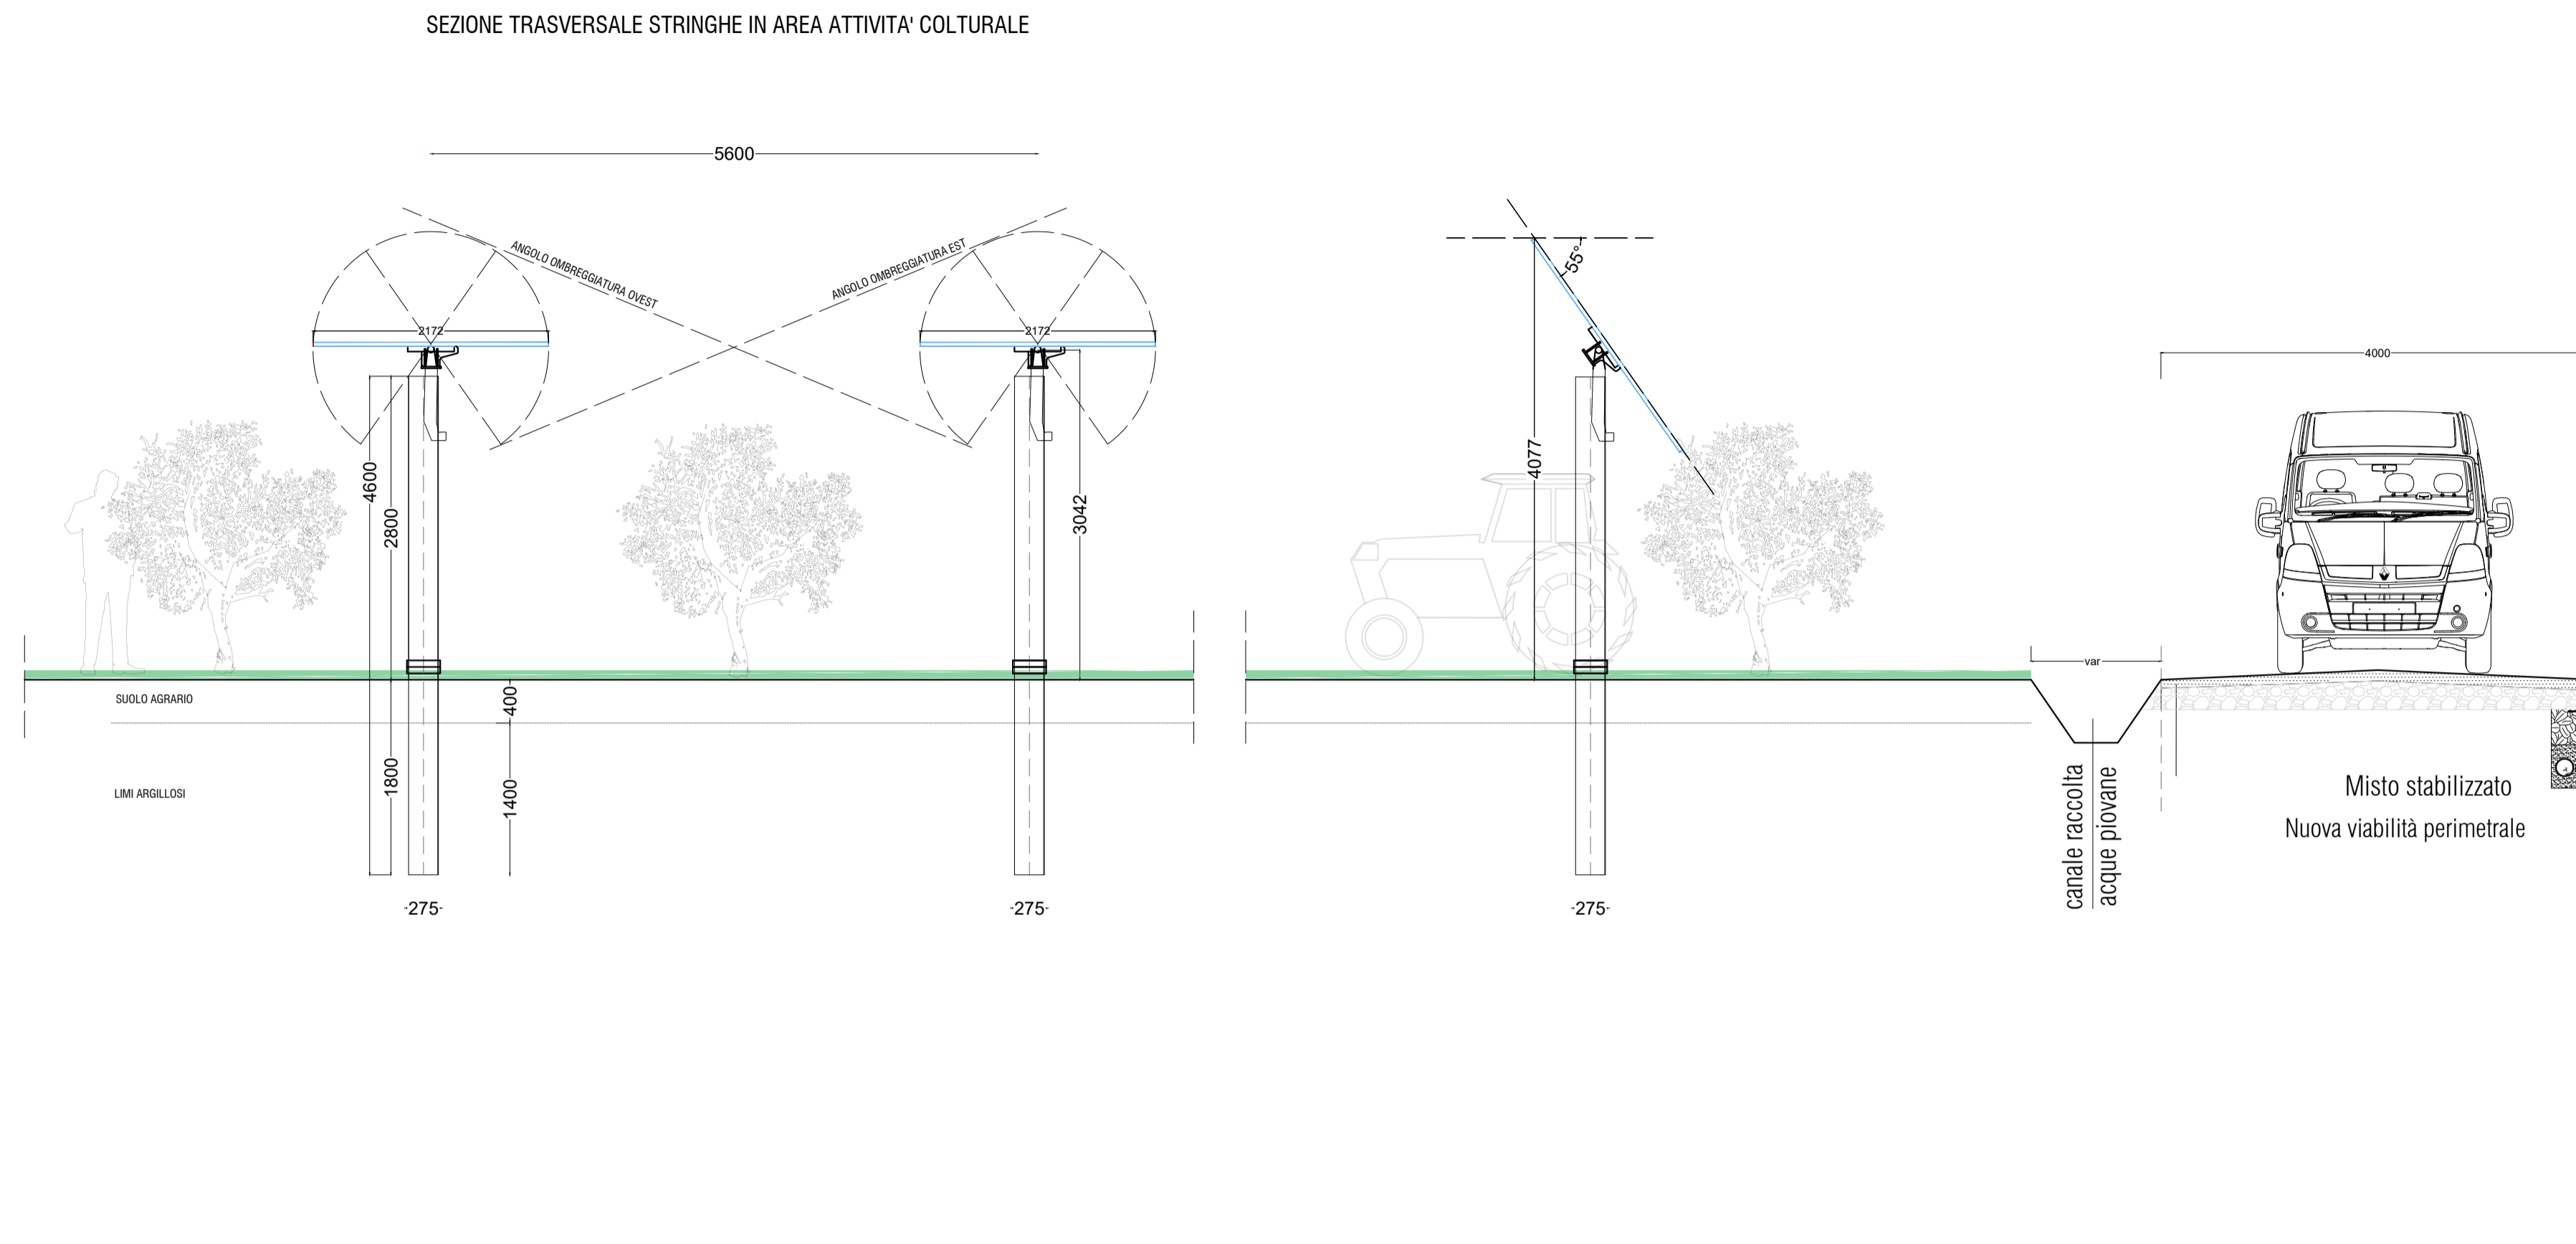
SEZIONE TRASVERSALE STRINGHE IN AREA ATTIVITA' COLTURALE

5600

ANGOLO OMBREGGIATURA OVEST

ANGOLO OMBREGGIATURA EST

2172

2172

55°

4000

4600

2800

3042

4077

var

SUOLO AGRARIO

400

LIMI ARGILLOSI

1800

1400

canale raccolta acque piovane

Misto stabilizzato

Nuova viabilità perimetrale

-275-

-275-

-275-